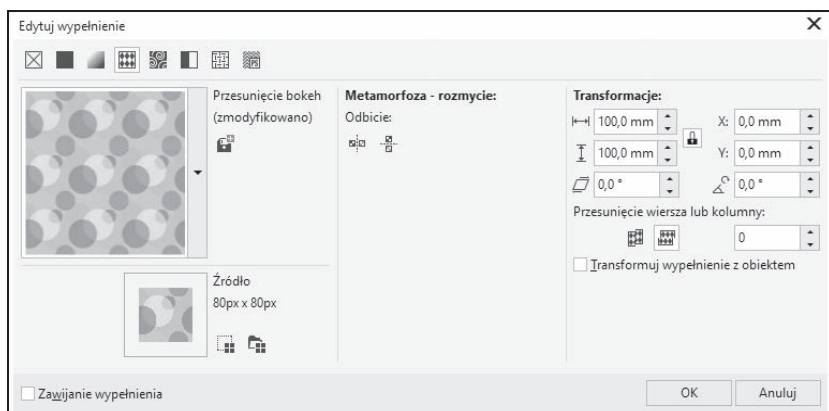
Edytuj wypełnienie

Przesunięcie bokeh (zmodyfikowano)

Metamorfoza - rozmycie:

Odbicie:

Transformacje:

100,0 mm

100,0 mm

X: 0,0 mm

Y: 0,0 mm

0,0 °

0,0 °

Przesunięcie wiersza lub kolumny:

0

Transformuj wypełnienie z obiektem

Źródło

80px x 80px

Zawijanie wypełnienia

OK

Anuluj